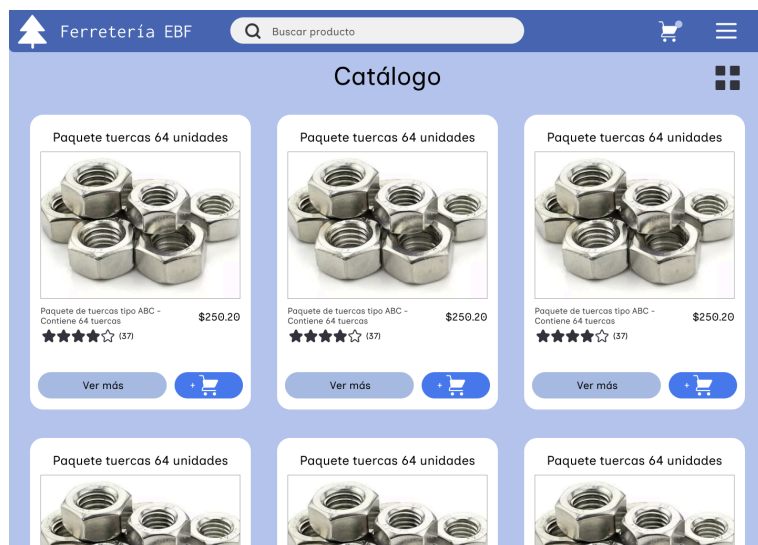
Ferretería EBF

Buscar producto

Catálogo

Paquete tuercas 64 unidades

Paquete de tuercas tipo ABC - Contiene 64 tuercas

$250.20

(37)

Ver más

+

Paquete tuercas 64 unidades

Paquete de tuercas tipo ABC - Contiene 64 tuercas

$250.20

(37)

Ver más

+

Paquete tuercas 64 unidades

Paquete de tuercas tipo ABC - Contiene 64 tuercas

$250.20

(37)

Ver más

+

Paquete tuercas 64 unidades

Paquete tuercas 64 unidades

Paquete tuercas 64 unidades